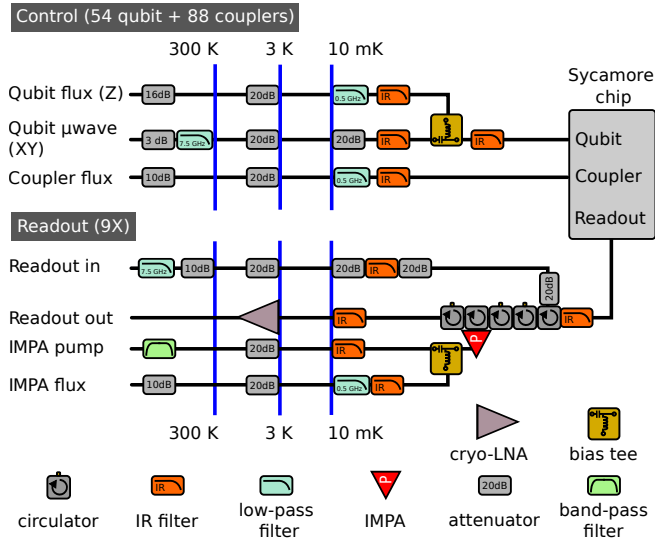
Control (54 qubit + 88 couplers)

300 K 3 K 10 mK

Qubit flux (Z) 16dB 20dB 0.5 GHz IR

Qubit µwave (XY) 3 dB 7.5 GHz 20dB 20dB IR IR

Coupler flux 10dB 20dB 0.5 GHz IR

Sycamore chip

Qubit

Coupler

Readout

Readout (9X)

Readout in 7.5 GHz 10dB 20dB 20dB IR 20dB

20dB

Readout out IR IR

IMPA pump 20dB IR

P

IMPA flux 10dB 20dB 0.5 GHz IR

300 K 3 K 10 mK

cryo-LNA

bias tee

circulator

IR

IR filter

low-pass filter

P

IMPA

20dB

attenuator

band-pass filter